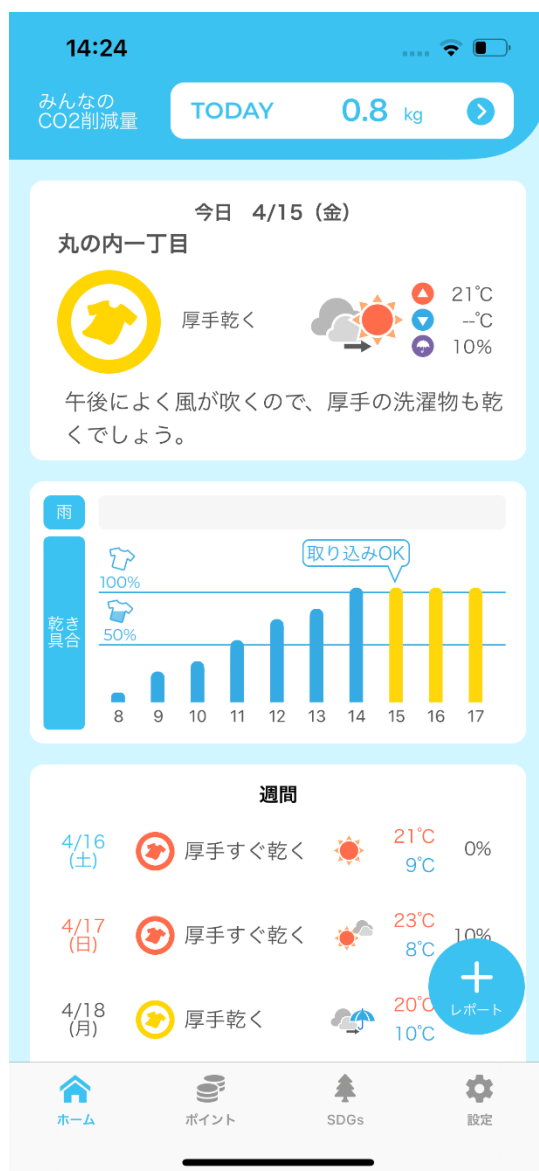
14:24

みんなの
CO2削減量

TODAY 0.8 kg

今日 4/15（金）
丸の内一丁目

厚手乾く

21°C
--°C
10%

午後によく風が吹くので、厚手の洗濯物も乾くでしょう。

雨

乾き具合

取り込みOK

100%
50%

8 9 10 11 12 13 14 15 16 17

週間

4/16
(土)
厚手すぐ乾く
21°C
9°C
0%

4/17
(日)
厚手すぐ乾く
23°C
8°C
10%

4/18
(月)
厚手乾く
20°C
10°C

レポート

ホーム
ポイント
SDGs
設定